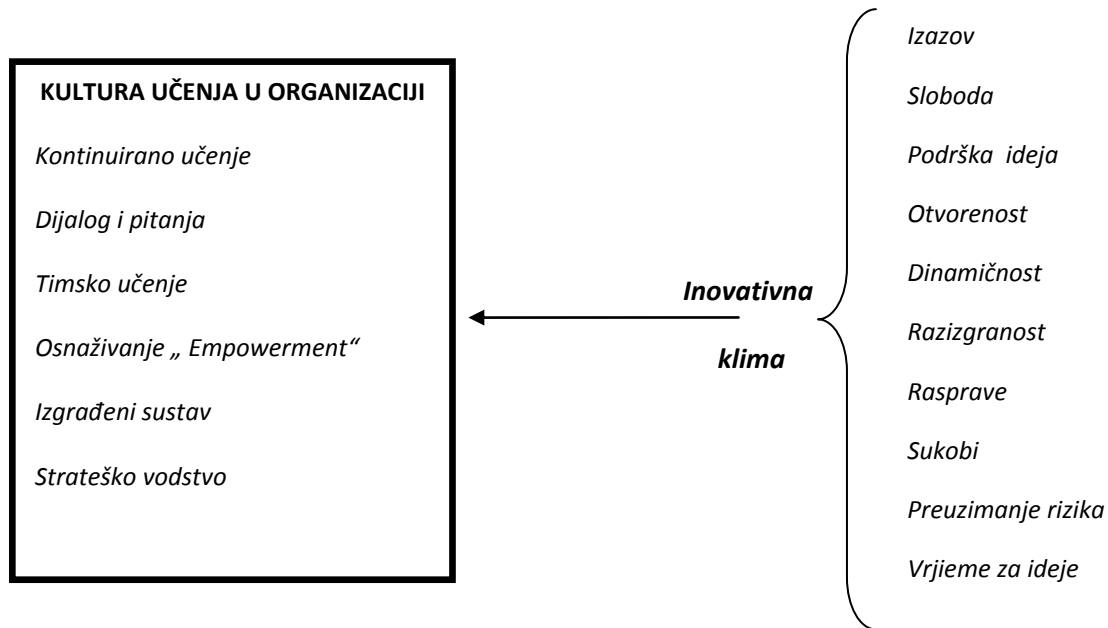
KULTURA UČENJA U ORGANIZACIJI

Kontinuirano učenje

Dijalog i pitanja

Timsko učenje

Osnaživanje „ Empowerment"

Izgrađeni sustav

Strateško vodstvo

Inovativna klima

Izazov

Sloboda

Podrška ideja

Otvorenost

Dinamičnost

Razizgranost

Rasprave

Sukobi

Preuzimanje rizika

Vrjieme za ideje